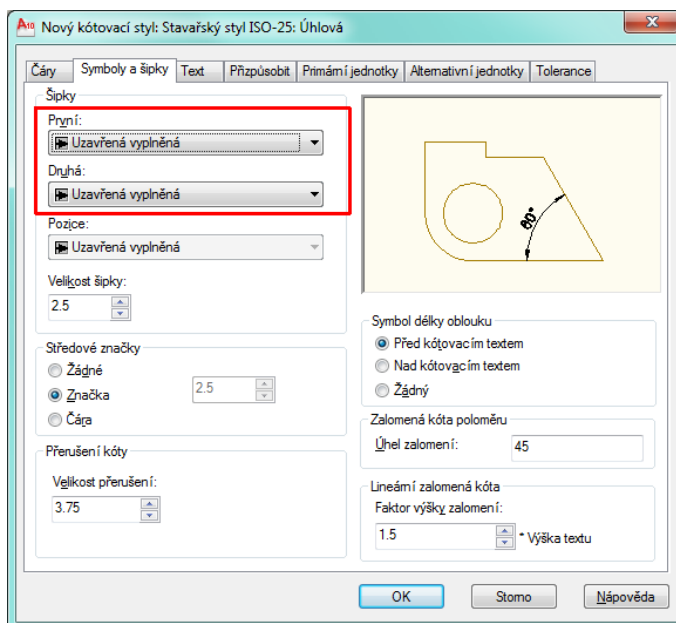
Nový kótovací styl: Stavařský styl ISO-25: Úhlová

Čáry | Symboly a šipky | Text | Přizpůsobit | Primární jednotky | Alternativní jednotky | Tolerance

Šipky
První:
Uzavřená vyplněná
Druhá:
Uzavřená vyplněná
Pozice:
Uzavřená vyplněná
Velikost šipky:
2.5

60°

Středové značky
Žádné
Značka
Čára
2.5

Přerušení kóty
Velikost přerušení:
3.75

Symbol délky oblouku
Před kótovacím textem
Nad kótovacím textem
Žádný

Zalomená kóta poloměru
Úhel zalomení:
45

Lineární zalomená kóta
Faktor výšky zalomení:
1.5
* Výška textu

OK
Storno
Nápověda